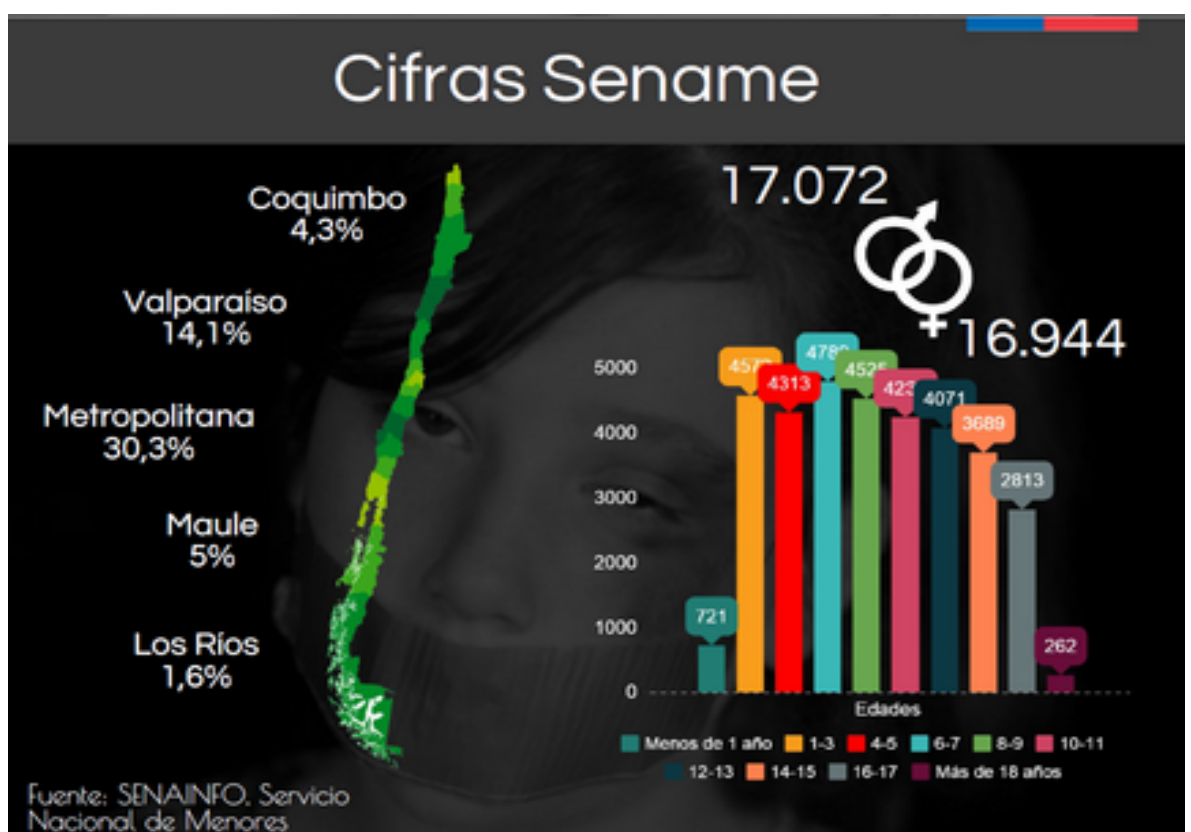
Cifras Sename

Coquimbo
4,3%

Valparaíso
14,1%

Metropolitana
30,3%

Maule
5%

Los Ríos
1,6%

17.072

16.944

5000
4000
3000
2000
1000
0

721
457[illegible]
4313
478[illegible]
452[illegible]
423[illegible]
4071
3689
2813
262

Edades

Menos de 1 año
1-3
4-5
6-7
8-9
10-11
12-13
14-15
16-17
Más de 18 años

Fuente: SENAINFO, Servicio Nacional de Menores